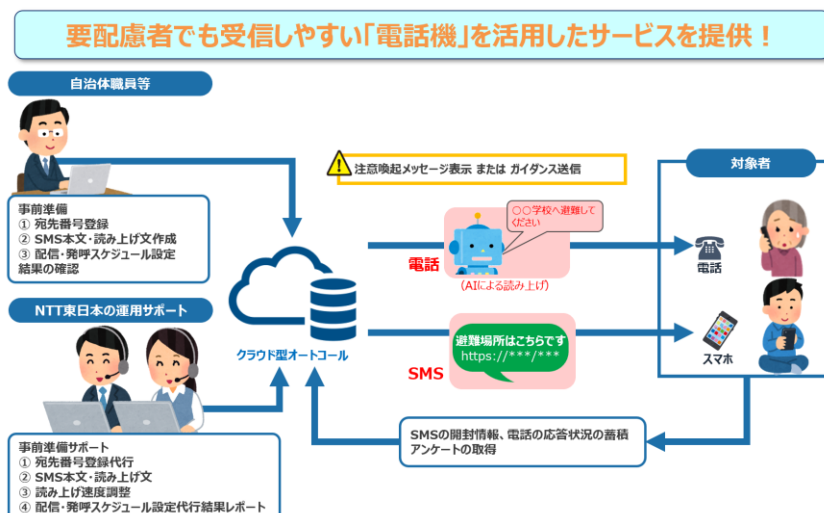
要配慮者でも受信しやすい「電話機」を活用したサービスを提供！

自治体職員等

事前準備
① 宛先番号登録
② SMS本文・読み上げ文作成
③ 配信・発呼スケジュール設定
結果の確認

NTT東日本の運用サポート

事前準備サポート
① 宛先番号登録代行
② SMS本文・読み上げ文
③ 読み上げ速度調整
④ 配信・発呼スケジュール設定代行結果レポート

注意喚起メッセージ表示 または ガイダンス送信

○○学校へ避難してください

電話

(AIによる読み上げ)

クラウド型オートコール

避難場所はこちらです
https://***/***

SMS

対象者

電話

スマホ

SMSの開封情報、電話の応答状況の蓄積
アンケートの取得